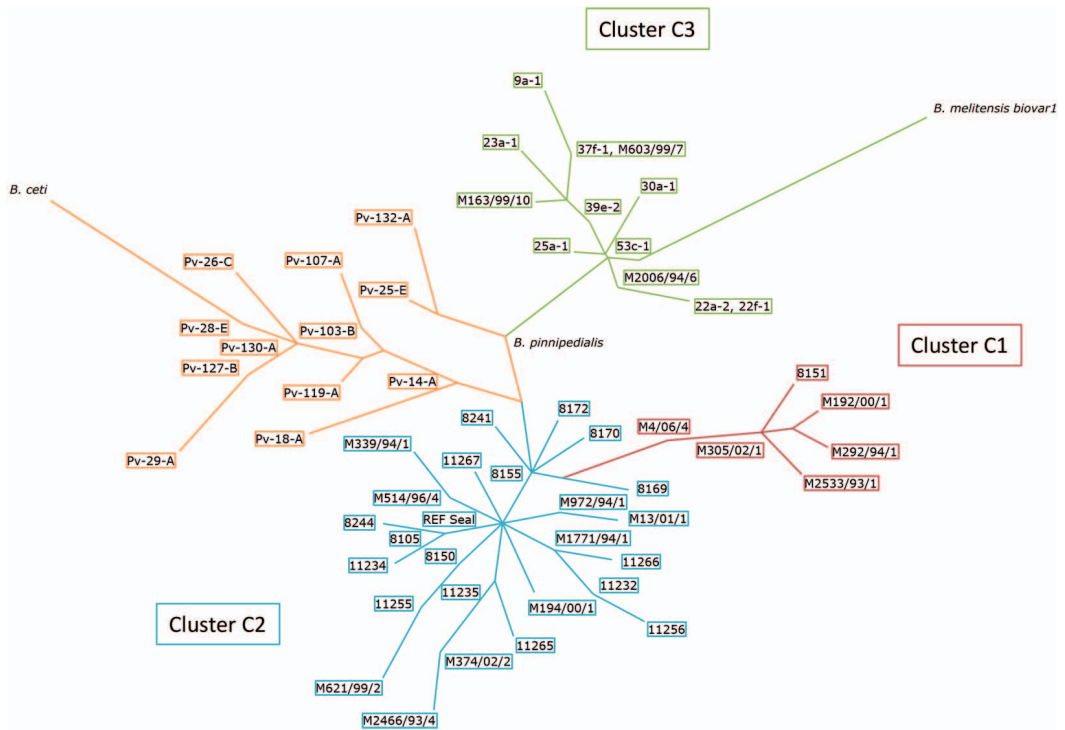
Cluster C3

9a-1
23a-1
37f-1, M603/99/7
M163/99/10
39e-2
30a-1
25a-1
53c-1
M2006/94/6
22a-2, 22f-1
B. melitensis biovar1

B. ceti
Pv-132-A
Pv-26-C
Pv-107-A
Pv-25-E
Pv-28-E
Pv-103-B
Pv-130-A
Pv-127-B
Pv-119-A
Pv-14-A
Pv-18-A
Pv-29-A
B. pinnipedialis

Cluster C1

8151
M192/00/1
M4/06/4
M305/02/1
M292/94/1
M2533/93/1

8241
8172
8170
M339/94/1
11267
8155
8169
M514/96/4
M972/94/1
M13/01/1
8244
REF Seal
8105
M1771/94/1
8150
11266
11234
11232
11255
11235
M194/00/1
11256
11265
M374/02/2
M621/99/2
M2466/93/4

Cluster C2